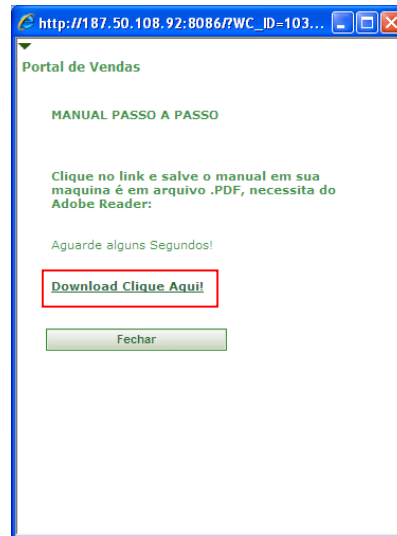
http://187.50.108.92:8086/?WC_ID=103...

Portal de Vendas

MANUAL PASSO A PASSO

Clique no link e salve o manual em sua maquina é em arquivo .PDF, necessita do Adobe Reader:

Aguarde alguns Segundos!

Download Clique Aqui!

Fechar